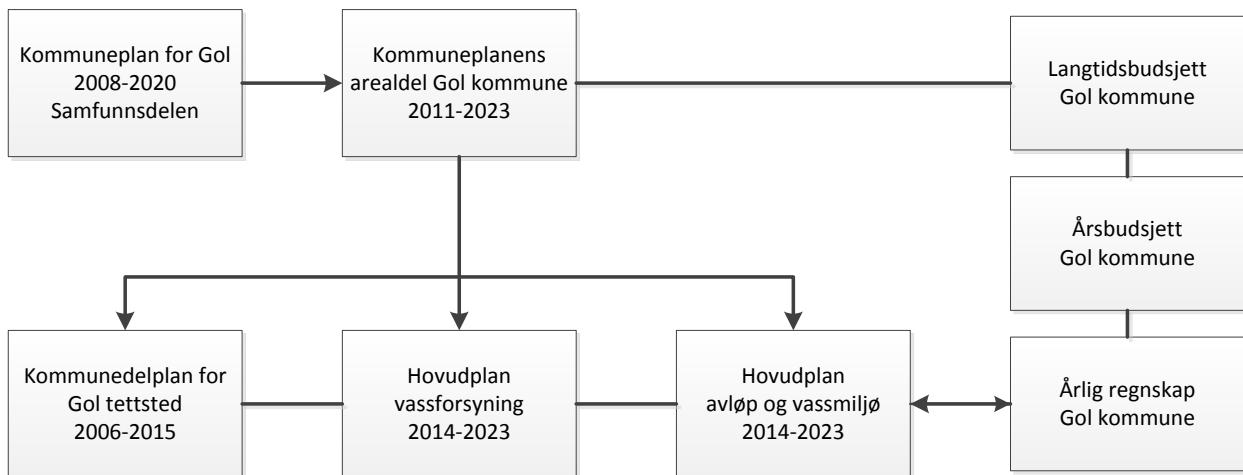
Kommuneplan for Gol 2008-2020 Samfunnsdelen

Kommuneplanens arealdel Gol kommune 2011-2023

Langtidsbudsjett Gol kommune

Årsbudsjett Gol kommune

Kommunedelplan for Gol tettsted 2006-2015

Hovudplan vassforsyning 2014-2023

Hovudplan avløp og vassmiljø 2014-2023

Årlig regnskap Gol kommune